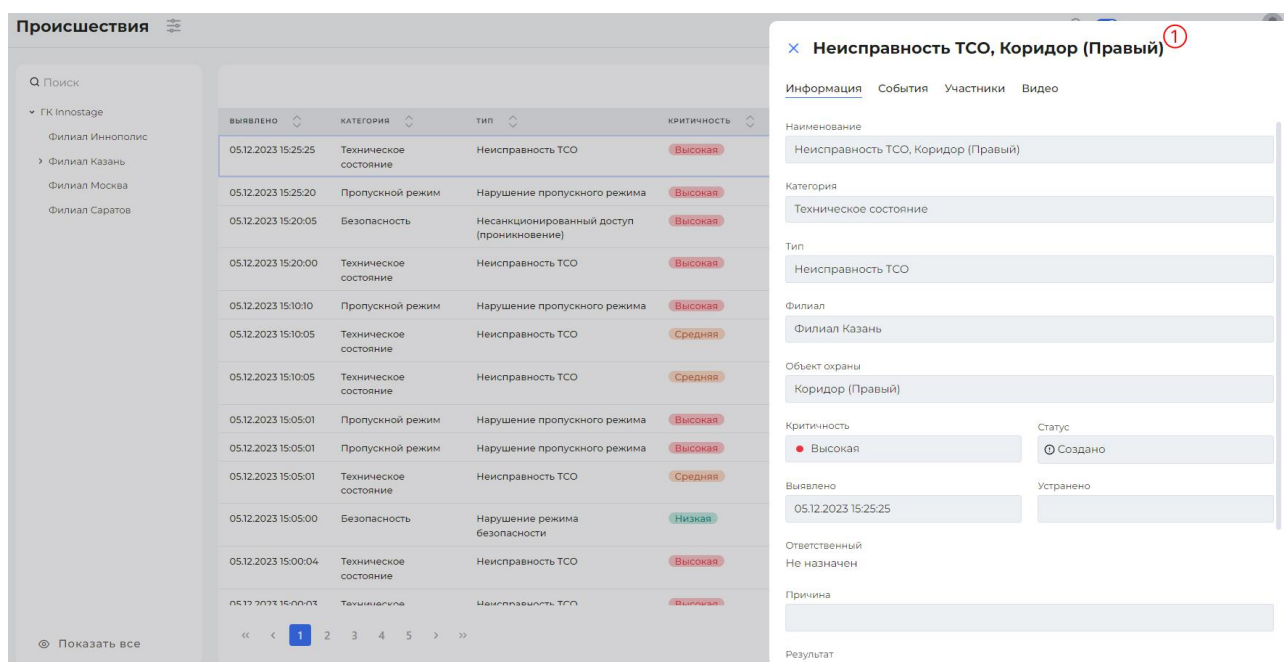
Происшествия

Поиск

ГК Innostage
Филиал Иннополис
Филиал Казань
Филиал Москва
Филиал Саратов

Показать все

| ВЫЯВЛЕНО | КАТЕГОРИЯ | ТИП | КРИТИЧНОСТЬ |
|---|---|---|---|
| 05.12.2023 15:25:25 | Техническое состояние | Неисправность ТСО | Высокая |
| 05.12.2023 15:25:20 | Пропускной режим | Нарушение пропускного режима | Высокая |
| 05.12.2023 15:20:05 | Безопасность | Несанкционированный доступ (проникновение) | Высокая |
| 05.12.2023 15:20:00 | Техническое состояние | Неисправность ТСО | Высокая |
| 05.12.2023 15:10:10 | Пропускной режим | Нарушение пропускного режима | Высокая |
| 05.12.2023 15:10:05 | Техническое состояние | Неисправность ТСО | Средняя |
| 05.12.2023 15:10:05 | Техническое состояние | Неисправность ТСО | Средняя |
| 05.12.2023 15:05:01 | Пропускной режим | Нарушение пропускного режима | Высокая |
| 05.12.2023 15:05:01 | Пропускной режим | Нарушение пропускного режима | Высокая |
| 05.12.2023 15:05:01 | Техническое состояние | Неисправность ТСО | Средняя |
| 05.12.2023 15:05:00 | Безопасность | Нарушение режима безопасности | Низкая |
| 05.12.2023 15:00:04 | Техническое состояние | Неисправность ТСО | Высокая |
| 05.12.2023 15:00:03 | Техническое | Неисправность ТСО | Высокая |

« ‹ 1 2 3 4 5 › »

× Неисправность ТСО, Коридор (Правый) 1

Информация События Участники Видео

Наименование
Неисправность ТСО, Коридор (Правый)

Категория
Техническое состояние

Тип
Неисправность ТСО

Филиал
Филиал Казань

Объект охраны
Коридор (Правый)

Критичность
Высокая

Статус
Создано

Выявлено
05.12.2023 15:25:25

Устранено

Ответственный
Не назначен

Причина

Результат